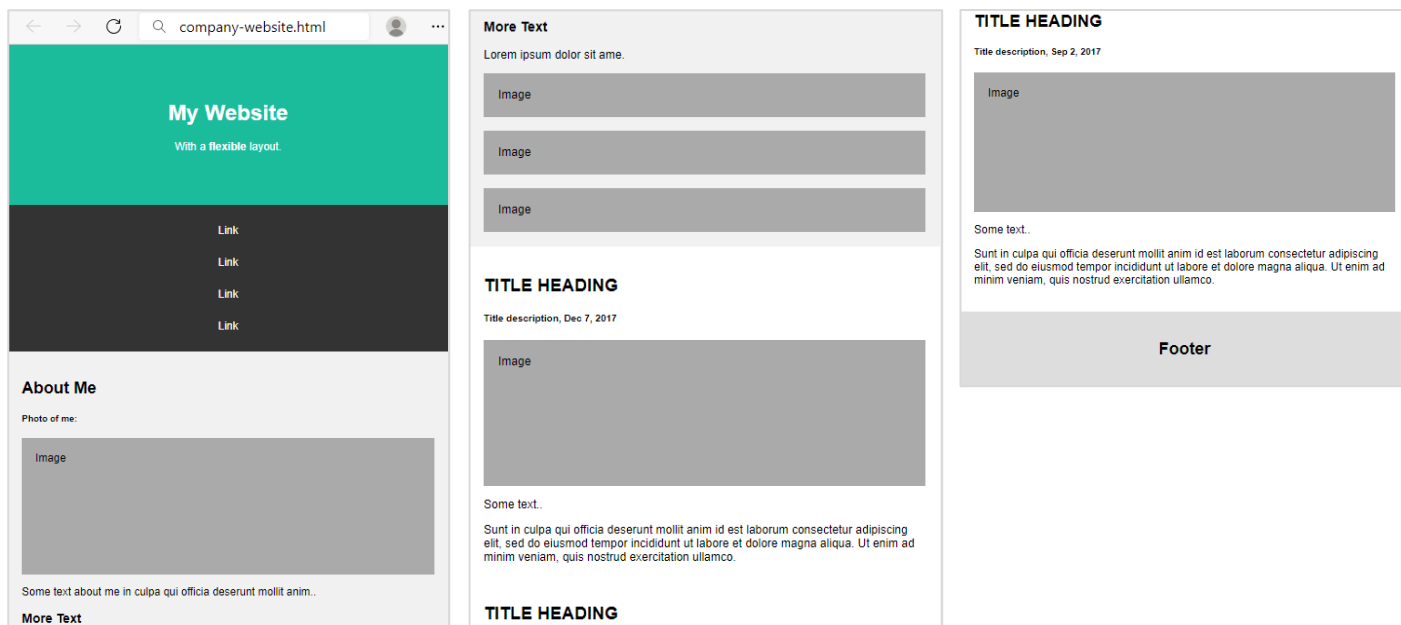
company-website.html

My Website

With a flexible layout.

Link

Link

Link

Link

About Me

Photo of me:

Image

Some text about me in culpa qui officia deserunt mollit anim..

More Text

More Text

Lorem ipsum dolor sit ame.

Image

Image

Image

TITLE HEADING

Title description, Dec 7, 2017

Image

Some text..

Sunt in culpa qui officia deserunt mollit anim id est laborum consectetur adipiscing elit, sed do eiusmod tempor incididunt ut labore et dolore magna aliqua. Ut enim ad minim veniam, quis nostrud exercitation ullamco.

TITLE HEADING

TITLE HEADING

Title description, Sep 2, 2017

Image

Some text..

Sunt in culpa qui officia deserunt mollit anim id est laborum consectetur adipiscing elit, sed do eiusmod tempor incididunt ut labore et dolore magna aliqua. Ut enim ad minim veniam, quis nostrud exercitation ullamco.

Footer